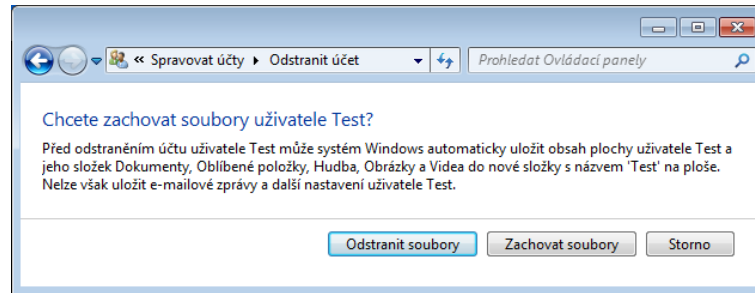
« Spravovat účty ▸ Odstranit účet

Prohledat Ovládací panely

Chcete zachovat soubory uživatele Test?

Před odstraněním účtu uživatele Test může systém Windows automaticky uložit obsah plochy uživatele Test a jeho složek Dokumenty, Oblíbené položky, Hudba, Obrázky a Videa do nové složky s názvem 'Test' na ploše. Nelze však uložit e-mailové zprávy a další nastavení uživatele Test.

Odstranit soubory

Zachovat soubory

Storno